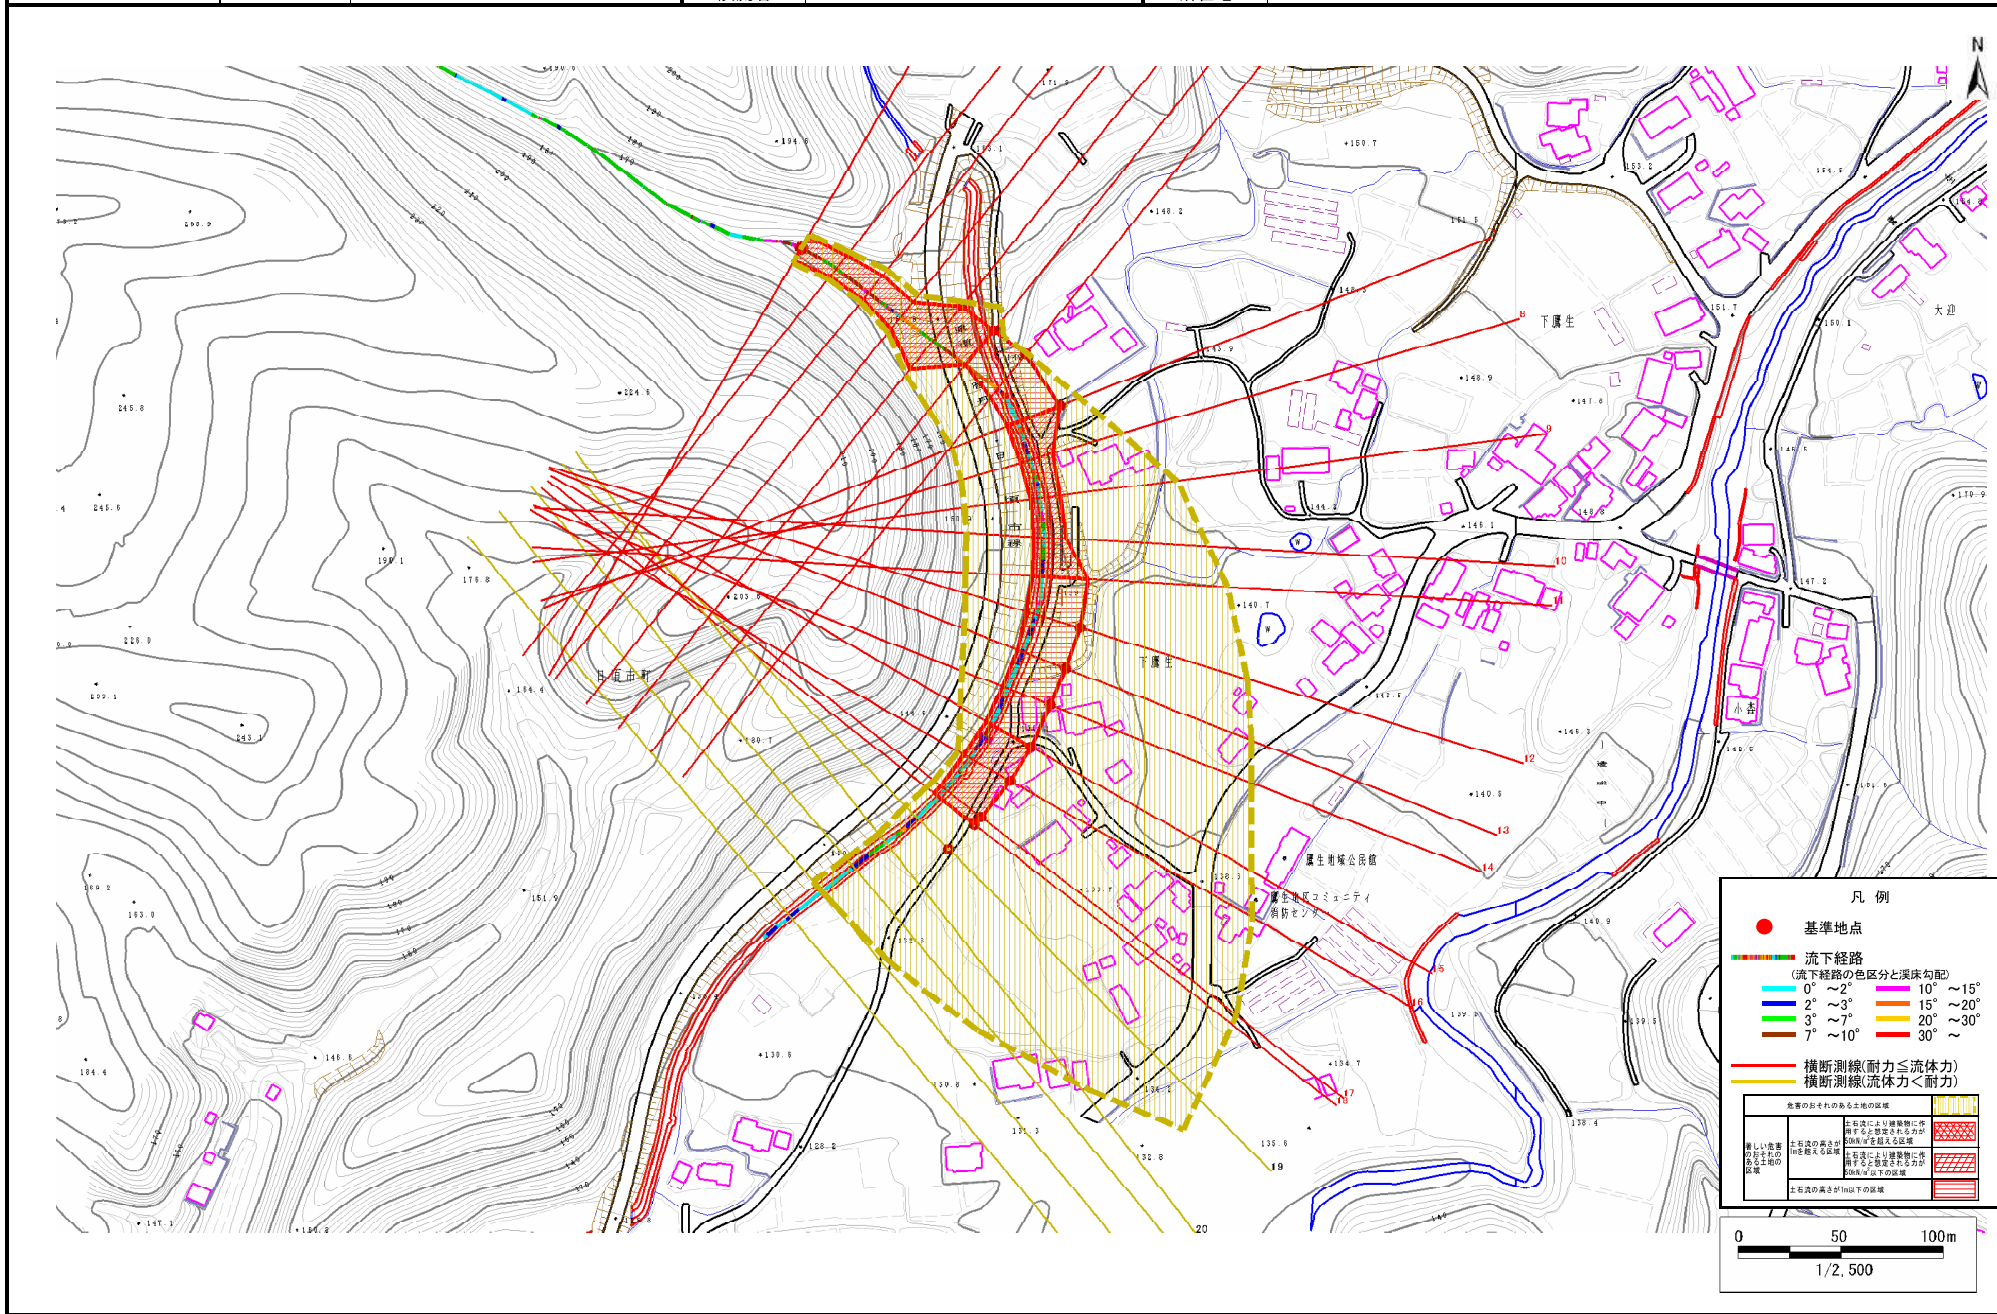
N

下羽生

大迎

日置市町

下羽生

羽生地区公民館

羽生地区コミュニティ消防センター

小杉

•194.6
•150.7
•148.2
•224.5
245.8
245.5
190.1
176.8
•203.8
226.0
•184.4
243.1
•180.7
•140.9
•147.0
•145.1
•140.7
•140.5
•145.3
•170.9
•150.1
151.7
147.2
163.0
151.9
•130.6
130.8
•146.6
184.4
•128.2
131.3
132.8
135.6
•134.7
138.4
139.5
140.9
•147.1
•150.2
153.2
151.5

8
9
10
11
12
13
14
15
16
17
18
19
20

凡 例

基準地点

流下経路
(流下経路の色区分と渓床勾配)
0° ~2°
2° ~3°
3° ~7°
7° ~10°
10° ~15°
15° ~20°
20° ~30°
30° ~

横断測線(耐力≦流体力)
横断測線(流体力<耐力)

| 危害のおそれのある土地の区域 | | |
|---|---|---|
| 著しい危害のおそれのある土地の区域 | 土石流の高さが1mを超える区域 | 土石流により建築物に作用すると想定される力が50kN/m²を超える区域 |
| | | 土石流により建築物に作用すると想定される力が50kN/m²以下の区域 |
| | 土石流の高さが1m以下の区域 | |

0 50 100m

1/2,500